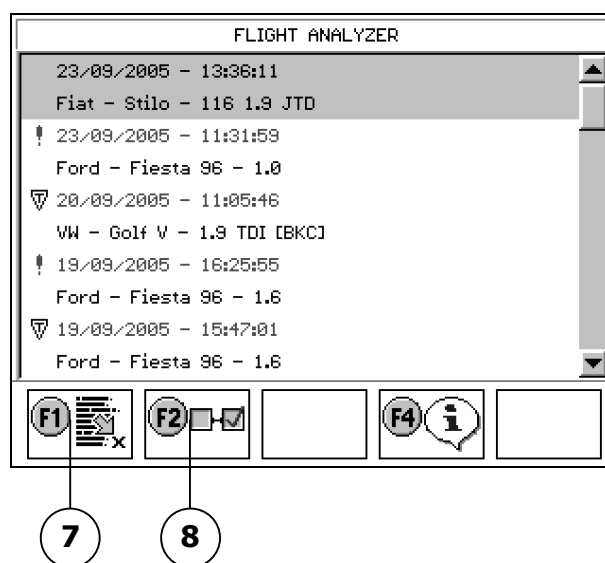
FLIGHT ANALYZER

23/09/2005 - 13:36:11
Fiat - Stilo - 116 1.9 JTD
23/09/2005 - 11:31:59
Ford - Fiesta 96 - 1.0
20/09/2005 - 11:05:46
VW - Golf V - 1.9 TDI [BKC]
19/09/2005 - 16:25:55
Ford - Fiesta 96 - 1.6
19/09/2005 - 15:47:01
Ford - Fiesta 96 - 1.6

F1 x
F2
F4 i

7
8